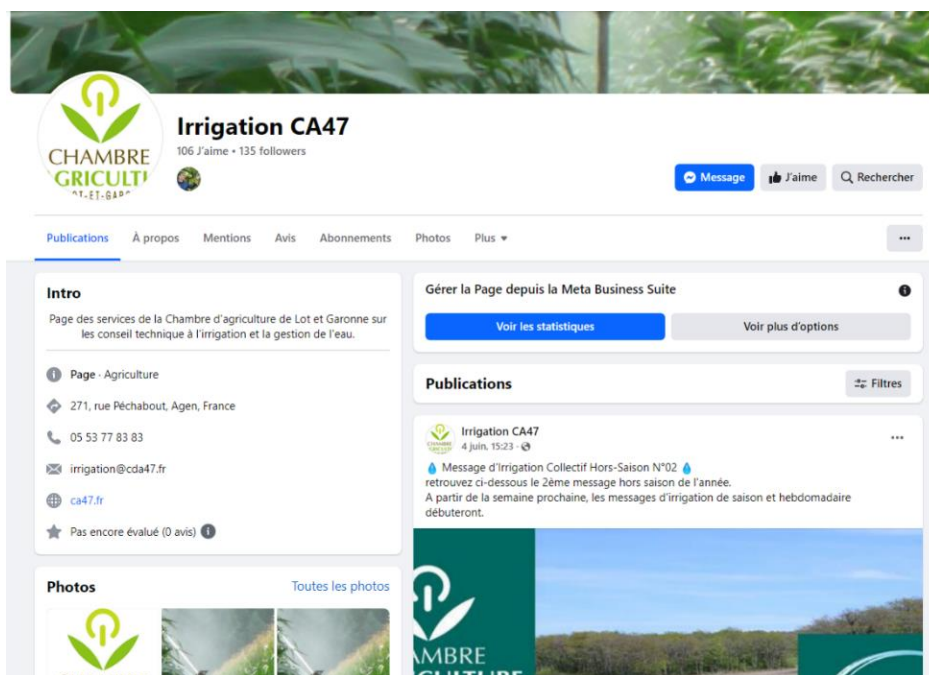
CHAMBRE
GRICULT
OT-ET-GAR

Irrigation CA47
106 J'aime • 135 followers

Message
J'aime
Rechercher

Publications
À propos
Mentions
Avis
Abonnements
Photos
Plus
...

Intro
Page des services de la Chambre d'agriculture de Lot et Garonne sur les conseil technique à l'irrigation et la gestion de l'eau.

Page · Agriculture
271, rue Péchabout, Agen, France
05 53 77 83 83
irrigation@cda47.fr
ca47.fr
Pas encore évalué (0 avis)

Photos
Toutes les photos

Gérer la Page depuis la Meta Business Suite
Voir les statistiques
Voir plus d'options

Publications
Filtres

Irrigation CA47
4 juin, 15:23 ·
...
💧 Message d'Irrigation Collectif Hors-Saison N°02 💧
retrouvez ci-dessous le 2ème message hors saison de l'année.
A partir de la semaine prochaine, les messages d'irrigation de saison et hebdomadaire débuteront.

AMBRE
ICULTURE